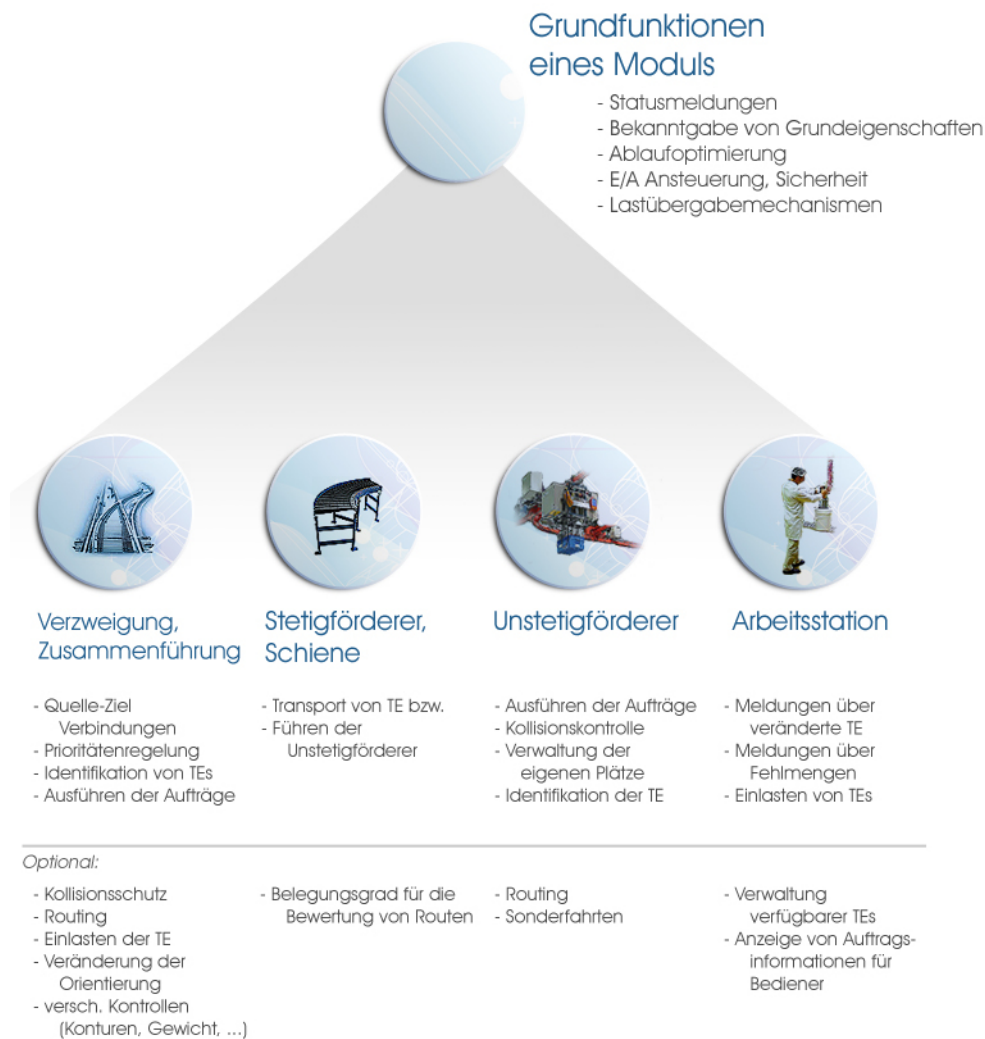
Grundfunktionen eines Moduls

- Statusmeldungen
- Bekanntgabe von Grundeigenschaften
- Ablaufoptimierung
- E/A Ansteuerung, Sicherheit
- Lastübergabemechanismen

Verzweigung, Zusammenführung

- Quelle-Ziel Verbindungen
- Prioritätenregelung
- Identifikation von TEs
- Ausführen der Aufträge

Stetigförderer, Schiene

- Transport von TE bzw.
- Führen der Unstetigförderer

Unstetigförderer

- Ausführen der Aufträge
- Kollisionskontrolle
- Verwaltung der eigenen Plätze
- Identifikation der TE

Arbeitsstation

- Meldungen über veränderte TE
- Meldungen über Fehlmengen
- Einlasten von TEs

Optional:

- Kollisionsschutz
- Routing
- Einlasten der TE
- Veränderung der Orientierung
- versch. Kontrollen (Konturen, Gewicht, ...)

- Belegungsgrad für die Bewertung von Routen

- Routing
- Sonderfahrten

- Verwaltung verfügbarer TEs
- Anzeige von Auftragsinformationen für Bediener